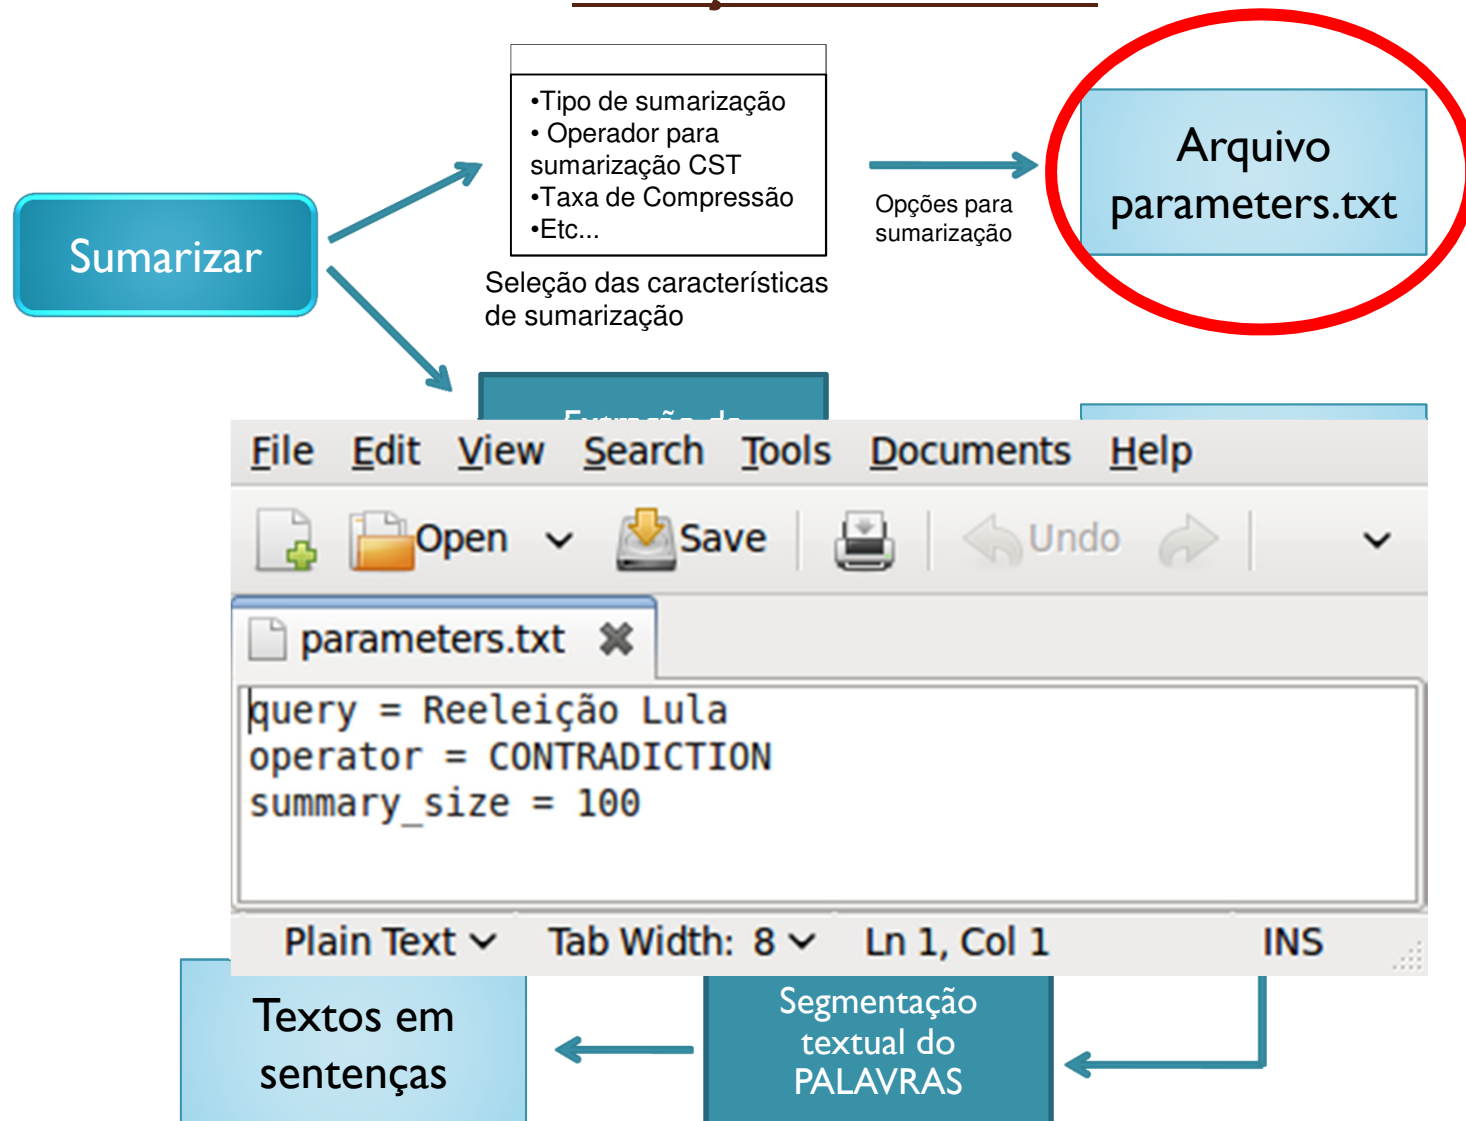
Sumarizar

•Tipo de sumarização
• Operador para sumarização CST
•Taxa de Compressão
•Etc...

Seleção das características de sumarização

Opções para sumarização

Arquivo parameters.txt

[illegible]

File Edit View Search Tools Documents Help

Open Save Undo

parameters.txt

query = Reeleição Lula
operator = CONTRADICTION
summary_size = 100

Plain Text Tab Width: 8 Ln 1, Col 1 INS

Textos em sentenças

Segmentação textual do PALAVRAS